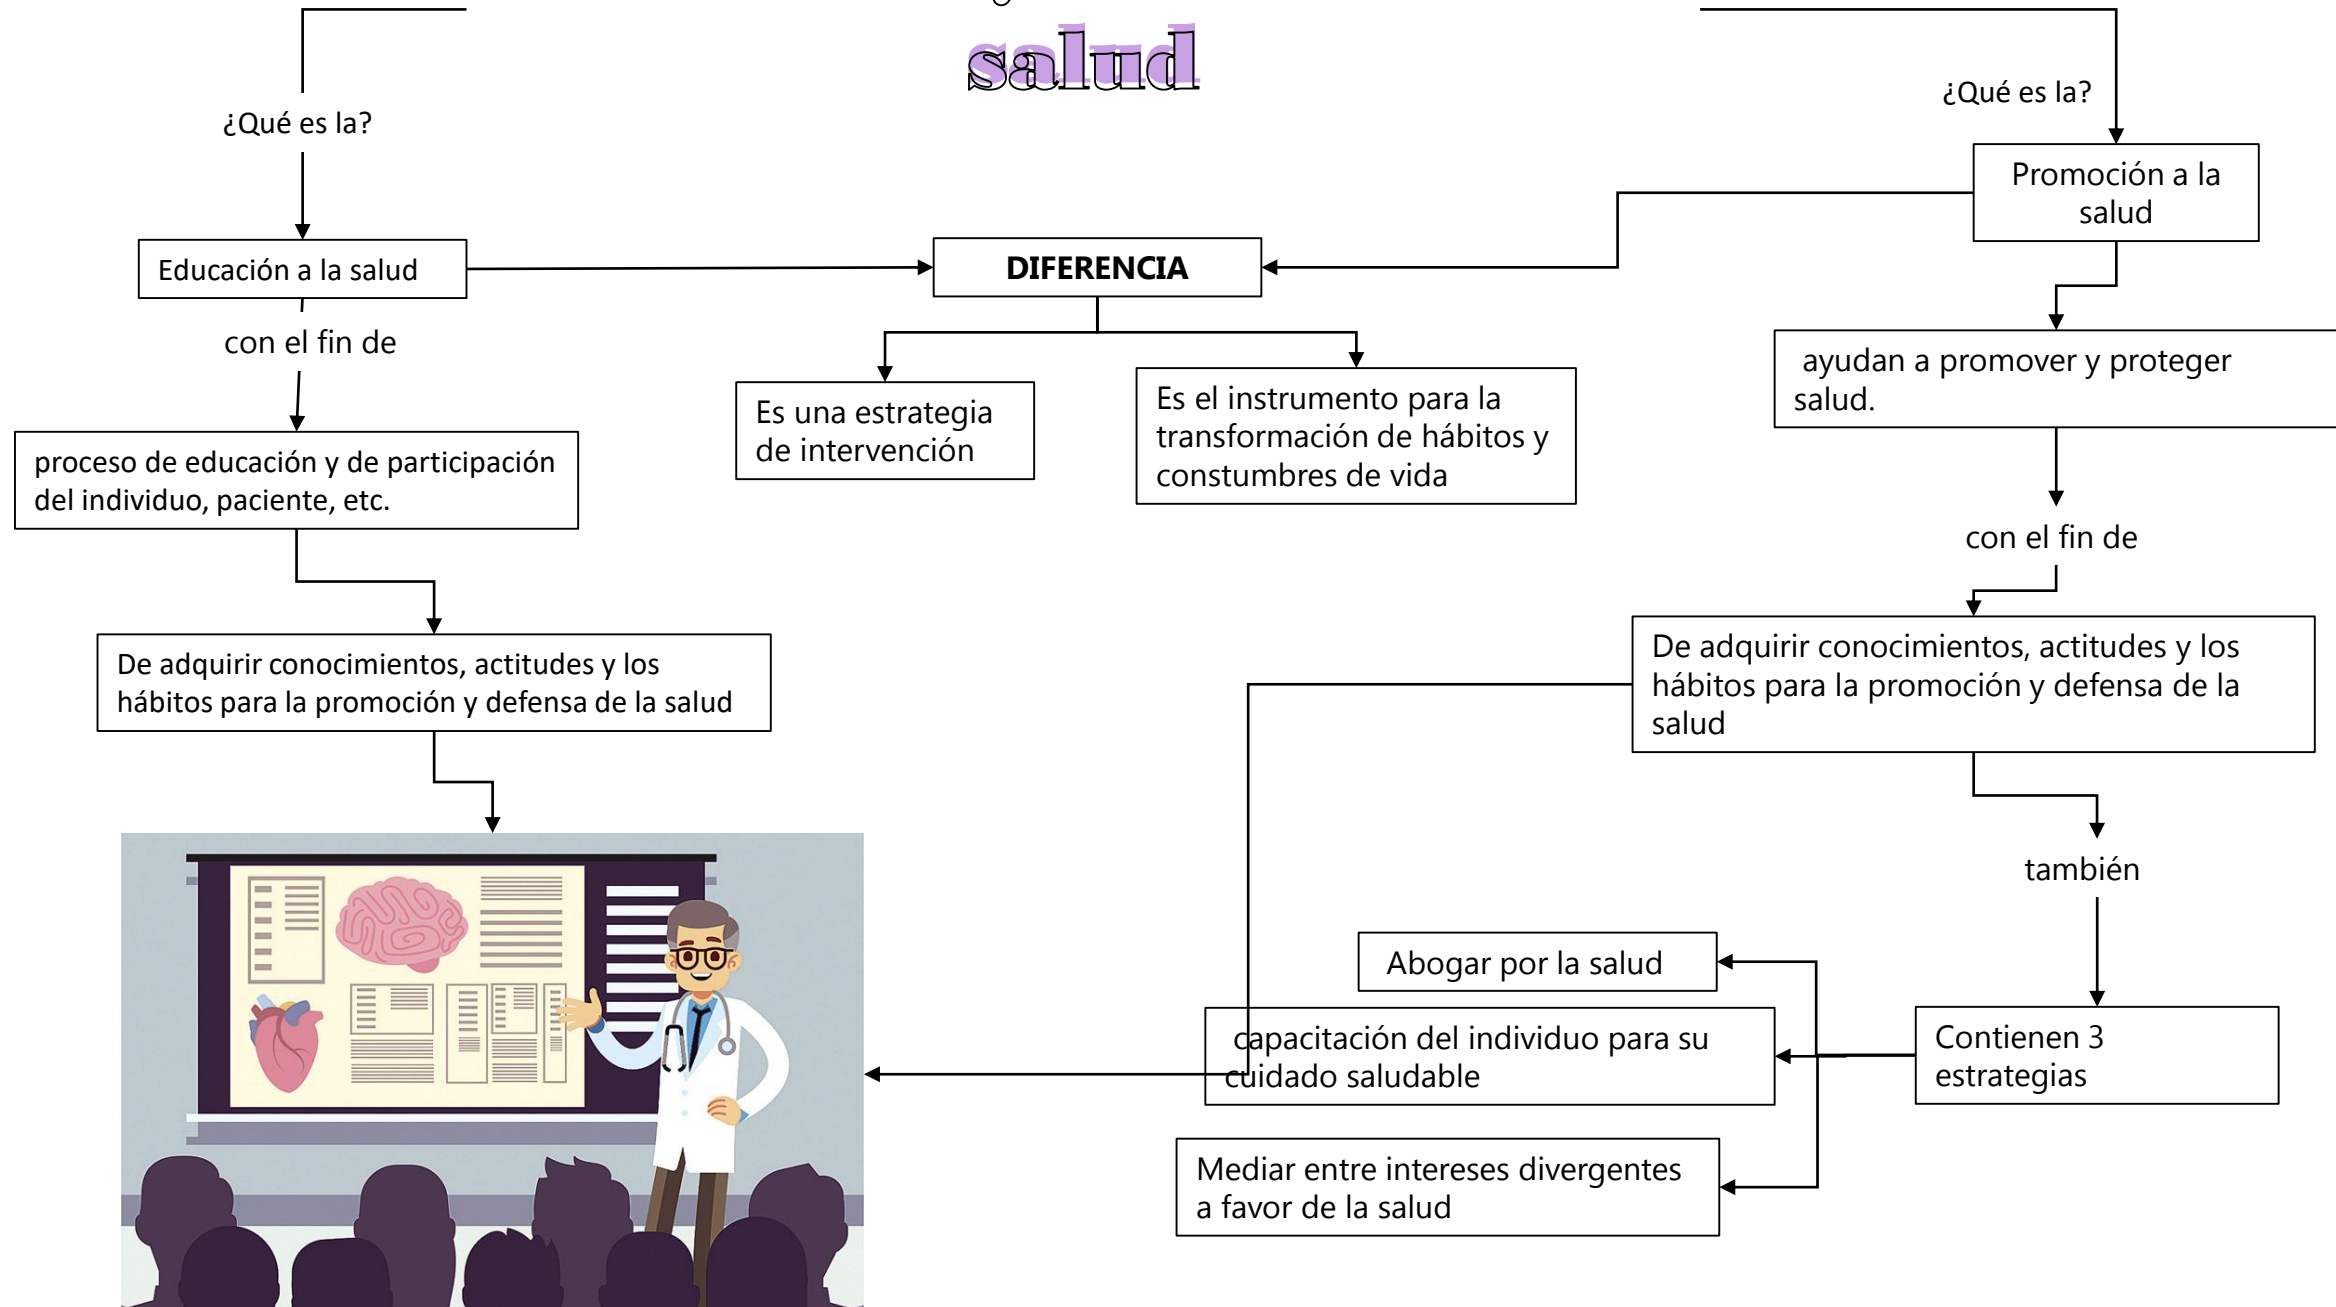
salud

¿Qué es la?

¿Qué es la?

Promoción a la salud

Educación a la salud

DIFERENCIA

con el fin de

ayudan a promover y proteger salud.

Es una estrategia de intervención

Es el instrumento para la transformación de hábitos y constumbres de vida

proceso de educación y de participación del individuo, paciente, etc.

con el fin de

De adquirir conocimientos, actitudes y los hábitos para la promoción y defensa de la salud

De adquirir conocimientos, actitudes y los hábitos para la promoción y defensa de la salud

también

Abogar por la salud

capacitación del individuo para su cuidado saludable

Contienen 3 estrategias

Mediar entre intereses divergentes a favor de la salud